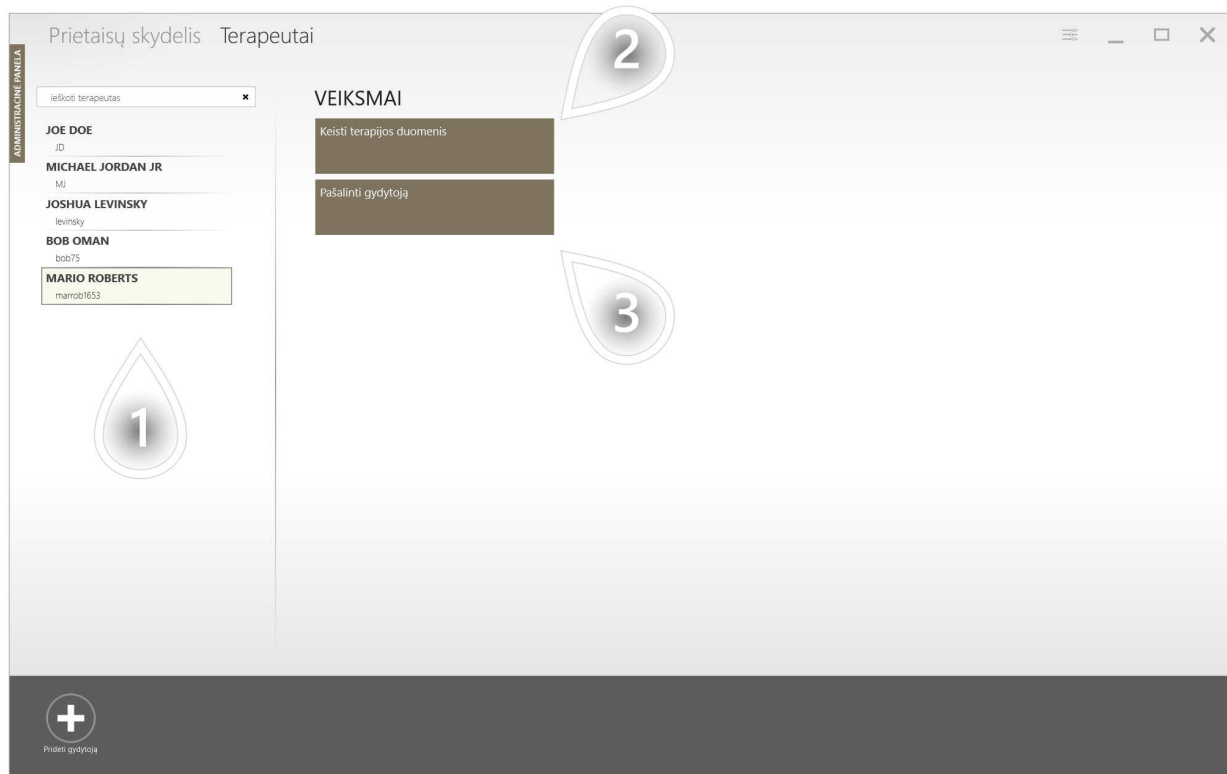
Prietaisų skydelis Terapeutai

ADMINISTRACINĖ PANELĖ

ieškoti terapeutas ×

JOE DOE
JD
MICHAEL JORDAN JR
MJ
JOSHUA LEVINSKY
levinsky
BOB OMAN
bob75
MARIO ROBERTS
marrob1653

1

VEIKSMAI

2

Keisti terapijos duomenis

Pašalinti gydytoją

3

Pridėti gydytoją